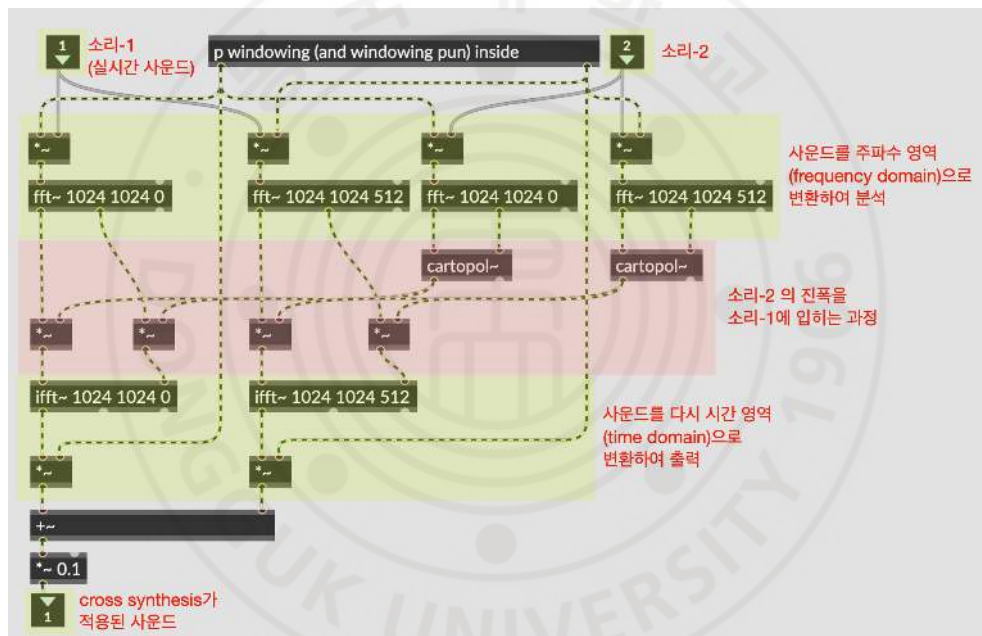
1 소리-1 (실시간 사운드)

p windowing (and windowing pun) inside

2 소리-2

*~

*~

*~

*~

fft~ 1024 1024 0

fft~ 1024 1024 512

fft~ 1024 1024 0

fft~ 1024 1024 512

사운드를 주파수 영역 (frequency domain)으로 변환하여 분석

cartopol~

cartopol~

소리-2 의 진폭을 소리-1에 입히는 과정

*~

*~

*~

*~

ifft~ 1024 1024 0

ifft~ 1024 1024 512

사운드를 다시 시간 영역 (time domain)으로 변환하여 출력

*~

*~

+~

*~ 0.1

1 cross synthesis가 적용된 사운드

DONGGUK UNIVERSITY 1906